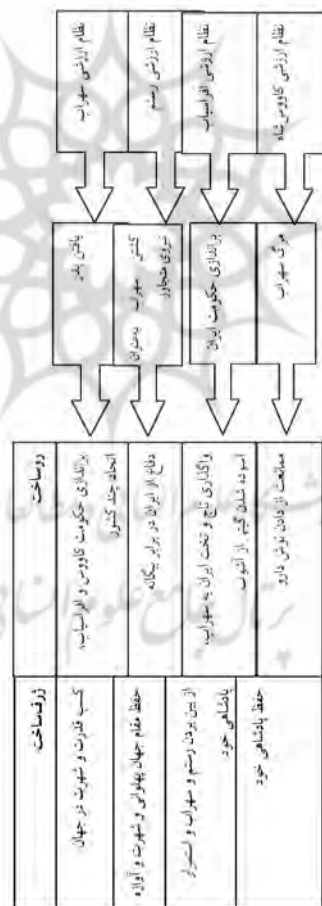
نظام ارزشی سهراب

نظام ارزشی رستم

نظام ارزشی افراسیاب

نظام ارزشی کاووس شاه

یافتن پدر

کشتن سهراب بدست نیروی متجاوز

براندازی حکومت ایران

مرگ سهراب

روساخت

براندازی حکومت کاووس و افراسیاب، ایجاد چند کشور

دفاع از ایران در برابر بیگانه

واگذاری تاج و تخت ایران به سهراب

آسوده شدن خیال از آشوب

ممانعت از دادن نوش دارو

ژرفساخت

کسب قدرت و شهرت در جهان

حفظ مقام جهان پهلوانی و شهرت و آوازه

از بین بردن رستم و سهراب و استمرار پادشاهی خود

حفظ پادشاهی خود